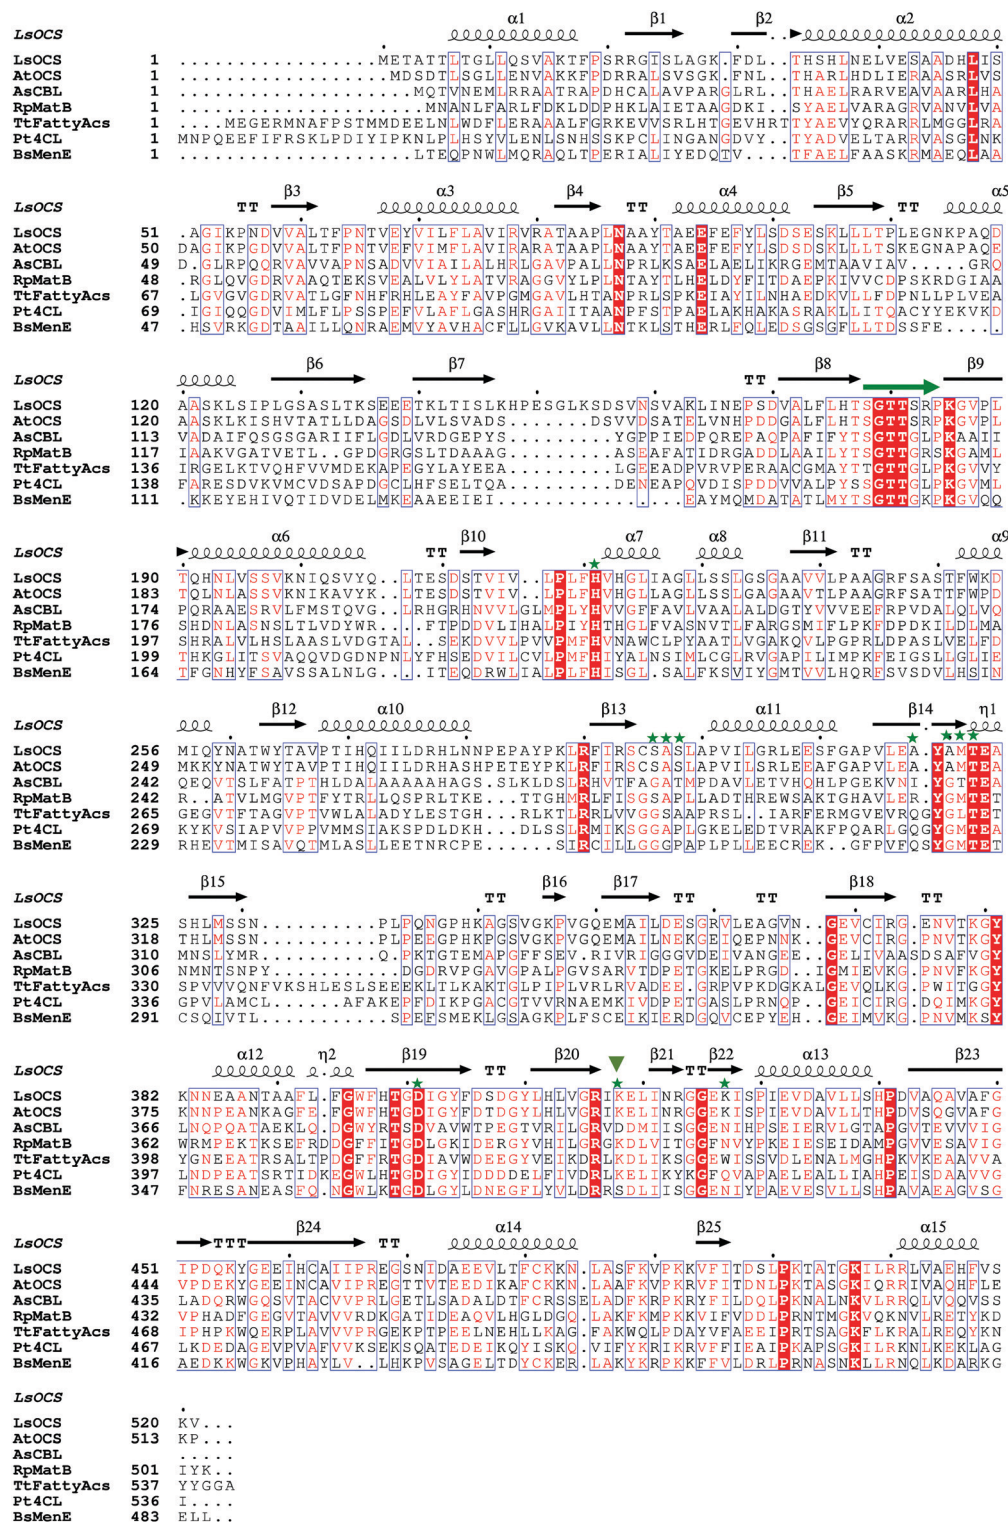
LsOCS α1 β1 β2 α2

LsOCS 1 .................METATTLTGLLQSVAKTFPSRRGISLAGK.FDL..THSHLNELVESAADHLIS
AtOCS 1 .................MDSDTLSGLLENVAKKFPDRRALSVSGK.FNL..THARLHDLIERAASRLVS
AsCBL 1 ..................MQTVNEMLRRAATRAPDHCALAVPARGLRL..THAELRARVEAVAARLHA
RpMatB 1 ....................MNANLFARLFDKLDDPHKLAIETAAGDKI..SYAELVARAGRVANVLVA
TtFattyAcs 1 ....MEGERMNAFPSTMMDEELNLWDFLERAAALFGRKEVVSRLHTGEVHRTTYAEVYQRARRLMGGLRA
Pt4CL 1 MNPQEEFIFRSKLPDIYIPKNLPLHSYVLENLSNHSSKPCLINGANGDVY..TYADVELTARRVASGLNK
BsMenE 1 ...................LTEQPNWLMQRAQLTPERIALIYEDQTV.....TFAELFAASKRMAEQLAA

LsOCS β3 α3 β4 α4 β5 α5

LsOCS 51 .AGIKPNDVVALTFPNTVEYVILFLAVIRVRATAAPLNAAYTAEEFEFYLSDSESKLLLTPLEGNKPAQD
AtOCS 50 DAGIKPGDVVALTFPNTVEFVIMFLAVIRARATAAPLNAAYTAEEFEFYLSDSDSKLLLTSKEGNAPAQE
AsCBL 49 D.GLRPQQRVAVVAPNSADVVIAILALHLRGAVPALLNPRLKSAELAELIKRGEMTAAVIAV.....GRQ
RpMatB 48 .RGLQVGDRVAAQTEKSVEALVLYLATVRAGGVYLPLNTAYTLHELDYFITDAEPKIVVCDPSKRDGIAA
TtFattyAcs 67 .LGVGVGDRVATLGFNHFRHLEAYFAVPGMGAVLHTANPRLSPKEIAYILNHAEDKVLLFDPNLLPLVEA
Pt4CL 69 .IGIQQGDVIMLFLPSSPEFVLAFLGASHRGAIITAANPFSTPAELAKHAKASRAKLLITQACYYEKVKD
BsMenE 47 .HSVRKGDTAAILLQNRAEMVYAVHACFLLGVKAVLLNTKLSTHERLFQLEDSGSGFLLTDSSFE.....

LsOCS α6 β6 β7 β8 β9

LsOCS 120 AASKLSIPLGSASLTKSEEETKLTISLKHPESGLKSDSVNSVAKLINEPSDVALFLHTSGTTSRPKGVPL
AtOCS 120 AASKLKISHVTATLLDAGSDLVLSVADS.......DSVVDSATELVNHPDDGALFLHTSGTTSRPKGVPL
AsCBL 113 VADAIFQSGSGARIIFLGDLVRDGEPYS.........YGPPIEDPQREPAQPAFIFYTSGTTGLPKAAII
RpMatB 117 IAAKVGATVETL..GPDGRGSLTDAAAG.........ASEAFATIDRGADDLAAILYTSGTTGRSKGAML
TtFattyAcs 136 IRGELKTVQHFVVMDEKAPEGYLAYEEA.........LGEEADPVRVPERAACGMAYTTGTTGLPKGVVY
Pt4CL 138 FARESDVKVMCVDSAPDGCLHFSELTQA.........DENEAPQVDISPDDVVALPYSSGTTGLPKGVML
BsMenE 111 .KKEYEHIVQTIDVDELMKEAAEEIEI.............EAYMQMDATATLMYTSGTTGKPKGVQQ

LsOCS α6 α7 α8 β10 β11 α9

LsOCS 190 TQHNLVSSVKNIQSVYQ..LTESDSTVIV..LPLFHVHGLIAGLLSSLGSGAAVVLPAAGRFSASTFWKD
AtOCS 183 TQLNLASSVKNIKAVYK..LTESDSTVIV..LPLFHVHGLLAGLLSSLGAGAAVTLPAAGRFSATTFWPD
AsCBL 174 PQRAAESRVLFMSTQVG..LRHGRHNVVLGLMPLYHVVGFFAVLVAALALDGTYVVEEFRPVDALQLVQ
RpMatB 176 SHDNLASNSLTLVDYWR...FTPDDVLIHALPIYHTHGLFVASNVTLFARGSMIFLPKFDPDKILDLMA
TtFattyAcs 197 SHRALVLHSLAASLVDGTAL..SEKDVVLPVVPMFHVNAWCLPYAATLVGAKQVLPGPRLDPASLVELFD
Pt4CL 199 THKGLITSVAQQVDGDNPNLYFHSEDVILCVLPMFHIYALNSIMLCGLRVGAPILIMPKFEIGSLLGLIE
BsMenE 164 TFGNHYFSAVSSALNLG...ITEQDRWLIALPLFHISGLSALFKSVIYGMTVVLHQRFSVSDVLHSIN

LsOCS α12 β12 α10 β13 α11 β14 η1

LsOCS 256 MIQYNATWYTAVPTIHQIILDRHLNNPEPAYPKLRFIRSCSASLAPVILGRLEESFGAPVLEA.YAMTEA
AtOCS 249 MKKYNATWYTAVPTIHQIILDRHASHPETEYPKLRFIRSCSASLAPVILSRLEEAFGAPVLEA.YAMTEA
AsCBL 242 QEQVTSLFATPTHLDALAAAAAHAGS.SLKDLSLRHVTFAGATMPDAVLETVHQHLPGEKVNI.YGTTEA
RpMatB 242 R..ATVLMGVPTFYTRLLQSPRLTKE....TTGHMRLFISGSAPLLADTHREWSAKTGHAVLER.YGMTET
TtFattyAcs 265 GEGVTFTAGVPTVWLALADYLESTGH...RLKTLRRLVVGGSAAPRSL..IARFERMGVEVRQGYGLTET
Pt4CL 269 KYKVSIAPVVPPVMMSIAKSPDLDKH...DLSSLRMIKSGGAPLGKELEDTVRAKFPQARLGQGYGMTEA
BsMenE 229 RHEVTMISAVQTMLASLLEETNRCPE......SIRCILLGGGPAPLPLLEECREK..GFPVFQSYGMTET

LsOCS β15 β16 β17 β18

LsOCS 325 SHLMSSN..........PLPQNGPHKAGSVGKPVGQEMAILDESGRVLEAGVN..GEVCIRG.ENVTKGY
AtOCS 318 THLMSSN..........PLPEEGPHKPGSVGKPVGQEMAILNEKGEIQEPNNK..GEVCIRG.PNVTKGY
AsCBL 310 MNSLYMR..........Q.PKTGTEMAPGFFSEV.RIVRIGGDVDEIVANGEE..GELIVAASDSAFVGY
RpMatB 306 NMNTSNPY.........DGDRVPGAVGPALPGVSARVTDPETGKELPRGD..IGMIEVKG.PNVFKGY
TtFattyAcs 330 SPVVVQNFVKSHLESLSEEEKLTLKAKTGLPIPLVRLRVADEE.GRPVPKDGKALGEVQLKG.PWITGGY
Pt4CL 336 GPVLAMCL.......AFAKEPFDIKPGACGTVVRNAEMKIVDPETGASLPRNQP..GEICIRG.DQIMKGY
BsMenE 291 CSQIVTL..........SPEFSMEKLGSAGKPLFSCEIKIERDGQVCEPYEH..GEIMVKG.PNVMKSY

LsOCS α12 η2 β19 β20 β21 β22 α13 β23

LsOCS 382 KNNEAANTAAFL.FGWFHTGDIGYFDSDGYLHLVGRIKELINRGGEKISPIEVDAVLLSHPDVAQAVAFG
AtOCS 375 KNNPEANKAGFE.FGWFHTGDIGYFDTDGYLHLVGRIKELINRGGEKISPIEVDAVLLTHPDVSQGVAFG
AsCBL 366 LNQPQATAEKLQ.DGWYRTSDVAVWTPEGTVRILGRVDDMIISGGENIHPSEIERVLGTAPGVTEVVVIG
RpMatB 362 WRMPEKTKSEFRDDGFFITGDLGKIDERGYVHILGRGKDLVITGGFNVYPKEIESEIDAMPGVVESAVIG
TtFattyAcs 398 YGNEEATRSALTPDGFFRTGDIAVWDEEGYVEIKDRLKDLIKSGGEWISSVDLENALMGHPKVKEAAVVA
Pt4CL 397 LNDPEATSRTIDKEGWLHTGDIGYIDDDDELFIVDRLKELIKYKGFQVAPAELEALLIAHPEISDAAVVG
BsMenE 347 FNRESANEASFQ.NGWLKTGDLGYLDNEGFLYVLDRRSDLIISGGENIYPAEVESVLLSHPAVAEAGVSG

LsOCS β24 α14 β25 α15

LsOCS 451 IPDQKYGEEIHCAIIPREGSNIDAEEVLTFCKKN.LASFKVPKKVFITDSLPKTATGKILRRLVAEHFVS
AtOCS 444 VPDEKYGEEINCAVIPREGTTVTEEDIKAFCKKN.LAAFKVPKRVFITDNLPKTASGKIQRRIVAQHFLE
AsCBL 435 LADQRWGQSVTACVVPRLGETLSADALDTFCRSSE LADFKRPKRYFILDQLPKNALNKVLRRQLVQQVSS
RpMatB 432 VPHADFGEGVTAVVVRDKGATIDEAQVLHGLDGQ.LAKFKMPKKVIFVDDLPRNTMGKVQKNVLRETYKD
TtFattyAcs 468 IPHPKWQERPLAVVVPRGEKPTPEELNEHLLKAG.FAKWQLPDAYVFAEEIPRTSAGKFLKRALREQYKN
Pt4CL 467 LKDEDAGEVPVAFVVKSEKSQATEDEIKQYISKQ.VIFYKRIKRVFFIEAIPKAPSGKILRKNLKEKLAG
BsMenE 416 AEDKKWGKVPHAYLVL..LHKPVSAGELTDYCKER.LAKYKRPKKFFVLDRLPRNASNKLLRNQLKDARKG

LsOCS

LsOCS 520 KV...
AtOCS 513 KP...
AsCBL .....
RpMatB 501 IYK..
TtFattyAcs 537 YYGGA
Pt4CL 536 I....
BsMenE 483 ELL..